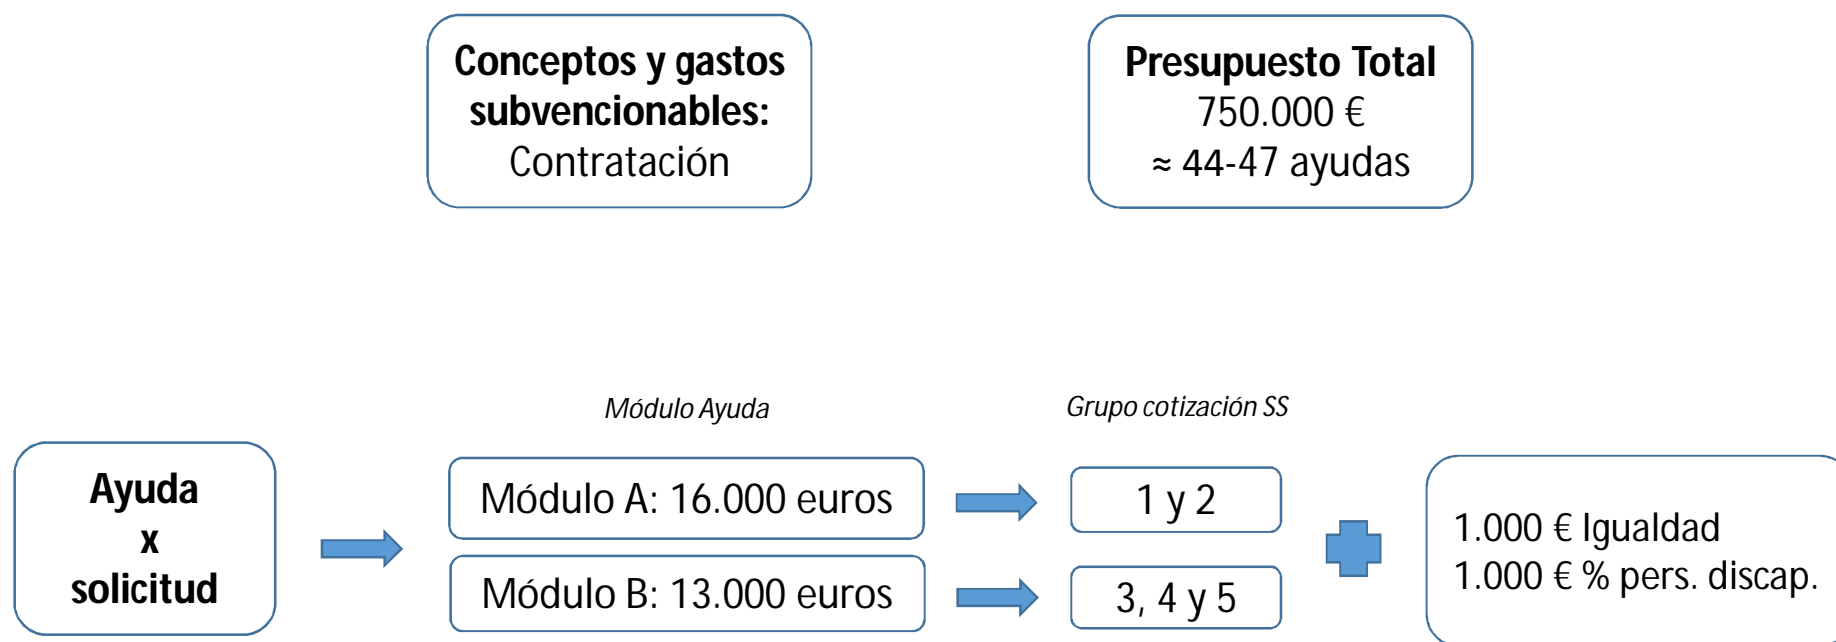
Conceptos y gastos subvencionables:
Contratación

Presupuesto Total
750.000 €
≈ 44-47 ayudas

Ayuda
x
solicitud

Módulo Ayuda

Módulo A: 16.000 euros

Módulo B: 13.000 euros

Grupo cotización SS

1 y 2

3, 4 y 5

1.000 € Igualdad
1.000 € % pers. discap.